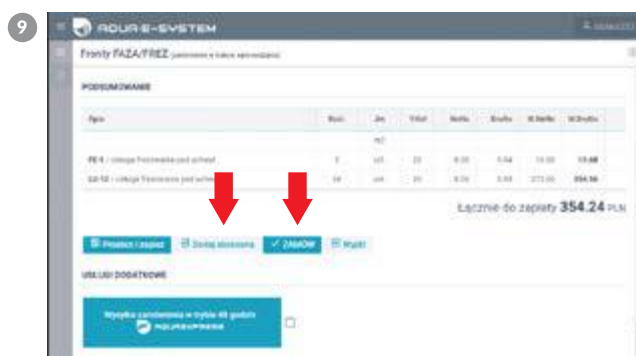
9

AQUA-E-SYSTEM

Fronty FAZA/FREZ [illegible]

PODSUMOWANIE

| Opis | Ilość | Jm | Vat | Netto | Brutto | W.Netto | W.Brutto |
|---|---|---|---|---|---|---|---|
| | | m2 | | | | | |
| FE-1 / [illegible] | 3 | szt. | 23 | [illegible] | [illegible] | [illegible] | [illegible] |
| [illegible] / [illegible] | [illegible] | szt. | 23 | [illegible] | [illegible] | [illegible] | 354.56 |

Łącznie do zapłaty 354.24 PLN

Przelicz i zapisz | Dodaj złożone | ✓ ZAMÓW | Wyjdź

USŁUGI DODATKOWE

Wysyłka zamówienia w trybie 48 godzin
AQUAEXPRESS